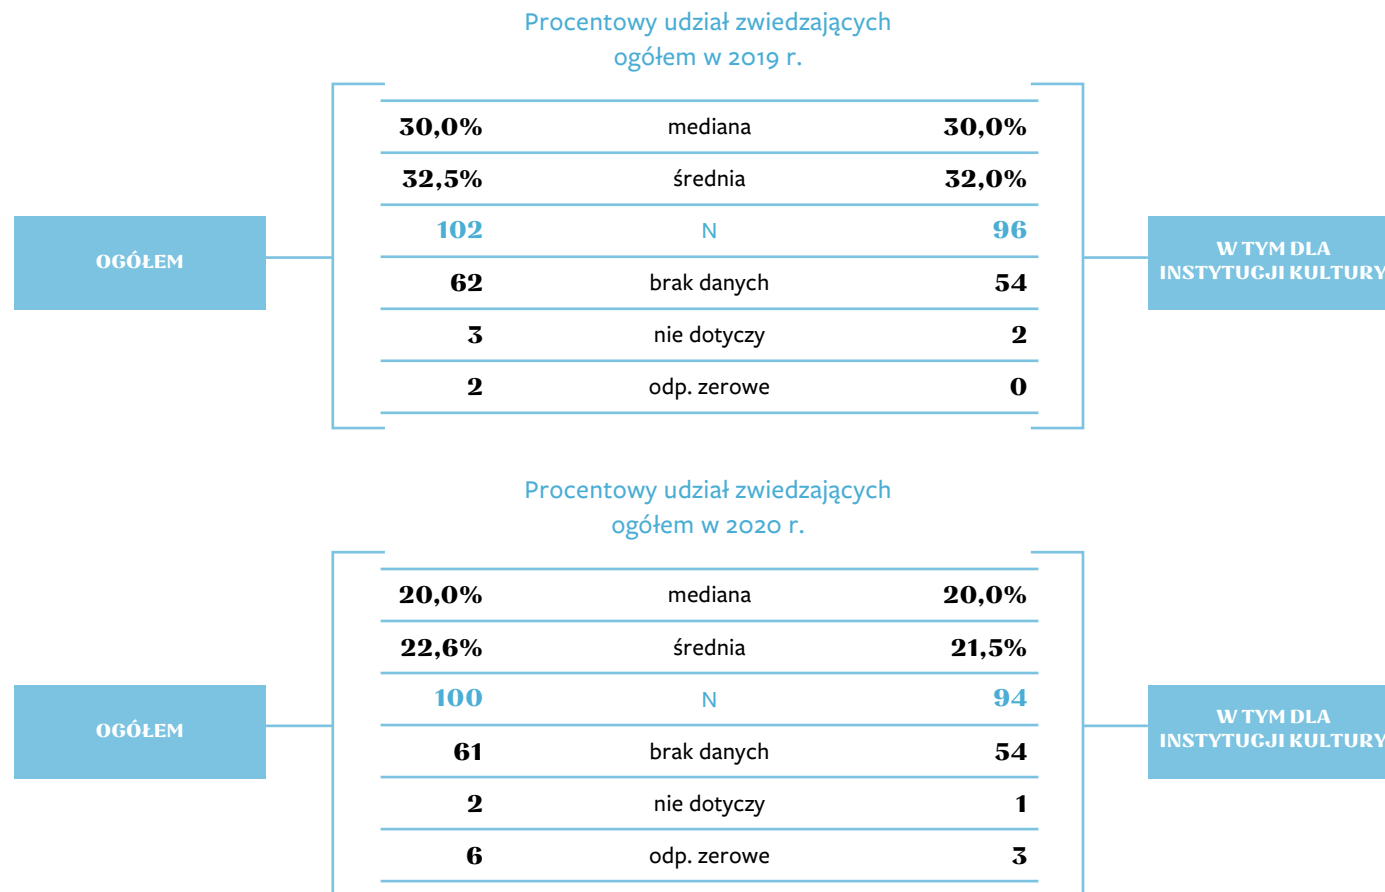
Procentowy udział zwiedzających ogółem w 2019 r.

OGÓŁEM

| | | |
|---|---|---|
| 30,0% | mediana | 30,0% |
| 32,5% | średnia | 32,0% |
| 102 | N | 96 |
| 62 | brak danych | 54 |
| 3 | nie dotyczy | 2 |
| 2 | odp. zerowe | 0 |

W TYM DLA INSTYTUCJI KULTURY

Procentowy udział zwiedzających ogółem w 2020 r.

OGÓŁEM

| | | |
|---|---|---|
| 20,0% | mediana | 20,0% |
| 22,6% | średnia | 21,5% |
| 100 | N | 94 |
| 61 | brak danych | 54 |
| 2 | nie dotyczy | 1 |
| 6 | odp. zerowe | 3 |

W TYM DLA INSTYTUCJI KULTURY